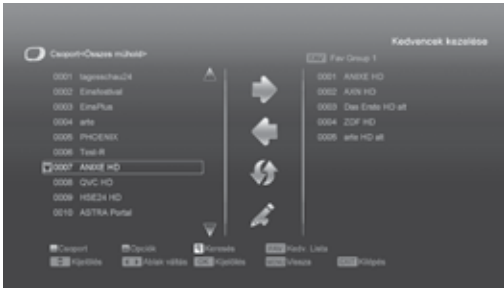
Kedvencek kezelése

Csoport<Összes műhold>

0001 tagesschau24
0002 Einsfestival
0003 EinsPlus
0004 arte
0005 PHOENIX
0006 Test-R
0007 ANIXE HD
0008 QVC HD
0009 HSE24 HD
0010 ASTRA Portal

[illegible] Fav Group 1

0001 ANIXE HD
0002 AXN HD
0003 Das Erste HD alt
0004 ZDF HD
0005 arte HD alt

Csoport
Opciók
Keresés
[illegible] Kedv. Lista
Kijelölés
Ablak váltás
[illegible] Kijelölés
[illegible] Vissza
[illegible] Kilépés